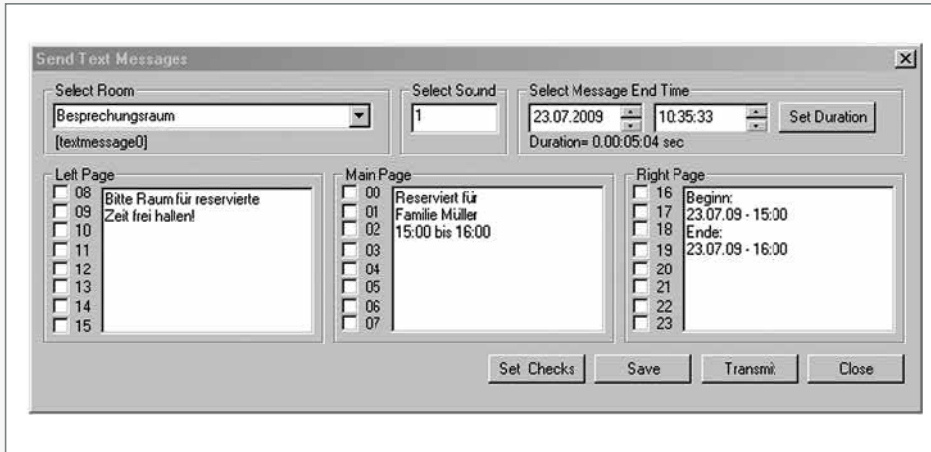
Send Text Messages

Select Room
Besprechungsraum
[textmessage0]

Select Sound
1

Select Message End Time
23.07.2009
10:35:33
Set Duration
Duration= 0.00:05:04 sec

Left Page
08
09
10
11
12
13
14
15
Bitte Raum für reservierte Zeit frei halten!

Main Page
00
01
02
03
04
05
06
07
Reserviert für
Familie Müller
15:00 bis 16:00

Right Page
16
17
18
19
20
21
22
23
Beginn:
23.07.09 - 15:00
Ende:
23.07.09 - 16:00

Set Checks
Save
Transmit
Close